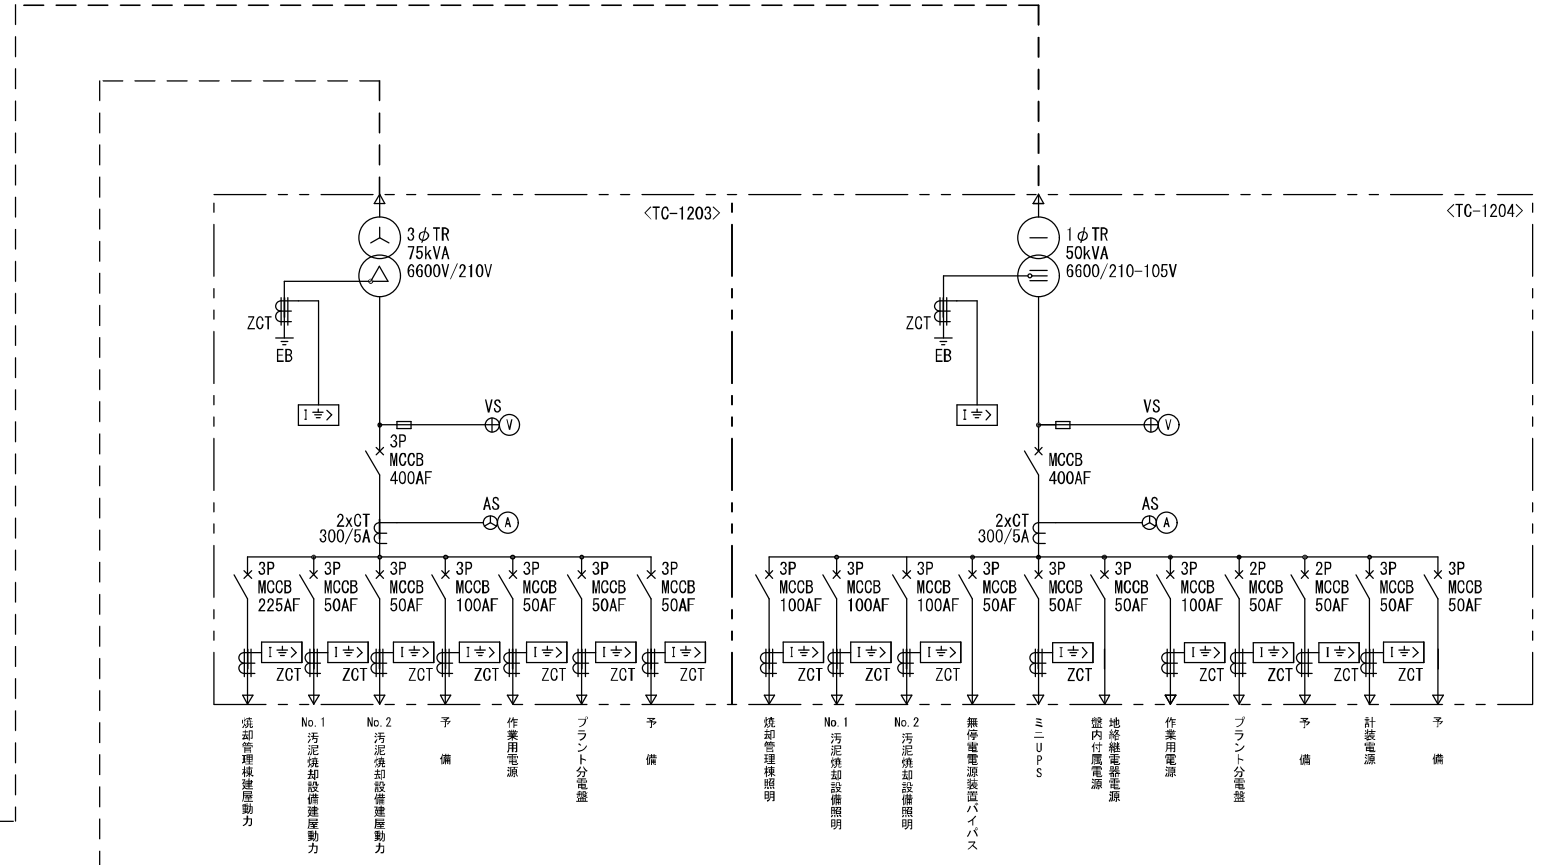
〈TC-1203〉

3$\phi$TR
75kVA
6600V/210V

ZCT
EB

I≑>

VS
V

3P
MCCB
400AF

2xCT
300/5A

AS
A

3P MCCB 225AF
3P MCCB 50AF
3P MCCB 50AF
3P MCCB 100AF
3P MCCB 50AF
3P MCCB 50AF
3P MCCB 50AF

I≑> ZCT
I≑> ZCT
I≑> ZCT
I≑> ZCT
I≑> ZCT
I≑> ZCT
I≑> ZCT

焼却管理棟建屋動力
No.1 汚泥焼却設備建屋動力
No.2 汚泥焼却設備建屋動力
予備
作業用電源
プラント分電盤
予備

〈TC-1204〉

1$\phi$TR
50kVA
6600/210-105V

ZCT
EB

I≑>

VS
V

MCCB
400AF

2xCT
300/5A

AS
A

3P MCCB 100AF
3P MCCB 100AF
3P MCCB 100AF
3P MCCB 50AF
3P MCCB 50AF
3P MCCB 50AF
3P MCCB 100AF
2P MCCB 50AF
2P MCCB 50AF
3P MCCB 50AF
3P MCCB 50AF

I≑> ZCT
I≑> ZCT
I≑> ZCT
I≑> ZCT
I≑> ZCT
I≑> ZCT
I≑> ZCT
I≑> ZCT

焼却管理棟照明
No.1 汚泥焼却設備照明
No.2 汚泥焼却設備照明
無停電電源装置バイパス
ミニUPS
地絡継電器電源 盤内付属電源
作業用電源
プラント分電盤
予備
計装電源
予備